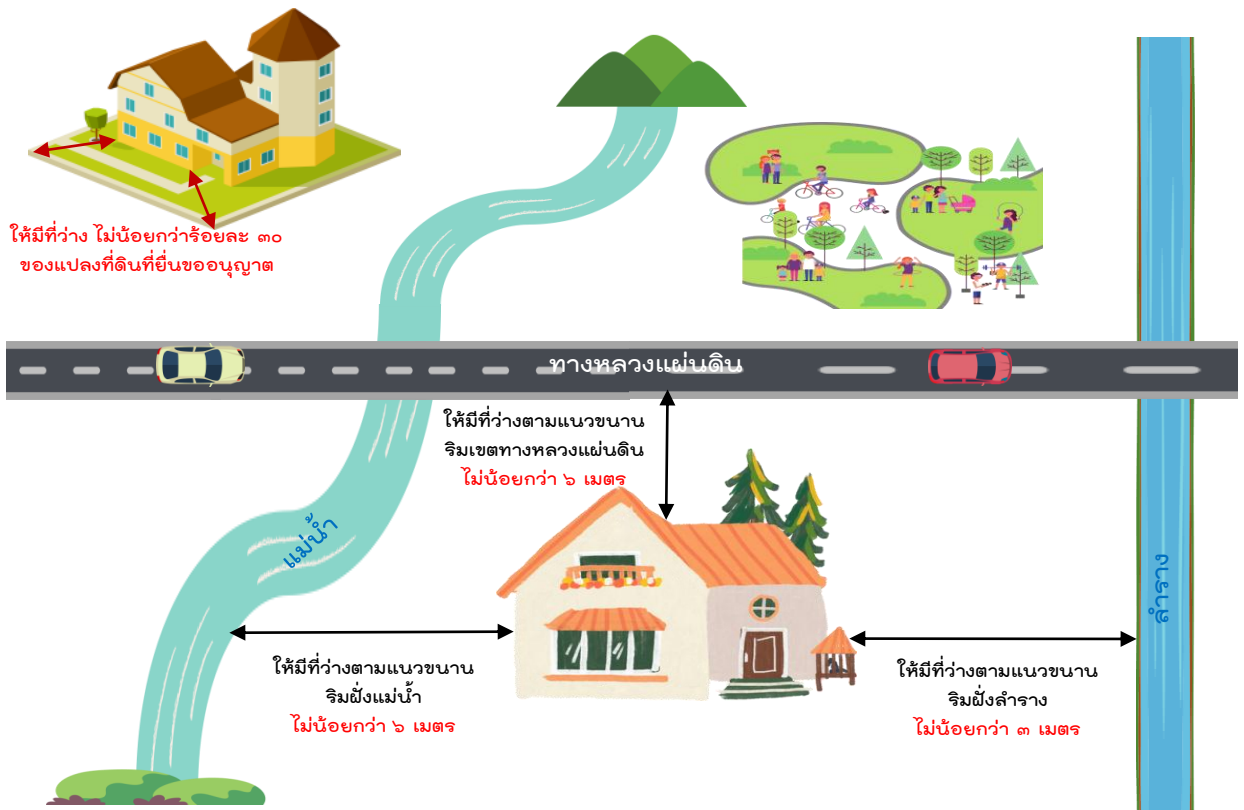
ให้มีที่ว่าง ไม่น้อยกว่าร้อยละ ๓๐ ของแปลงที่ดินที่ยื่นขออนุญาต

ทางหลวงแผ่นดิน

ให้มีที่ว่างตามแนวขนาน ริมเขตทางหลวงแผ่นดิน ไม่น้อยกว่า ๖ เมตร

แม่น้ำ

ลำราง

ให้มีที่ว่างตามแนวขนาน ริมฝั่งแม่น้ำ ไม่น้อยกว่า ๖ เมตร

ให้มีที่ว่างตามแนวขนาน ริมฝั่งลำราง ไม่น้อยกว่า ๓ เมตร